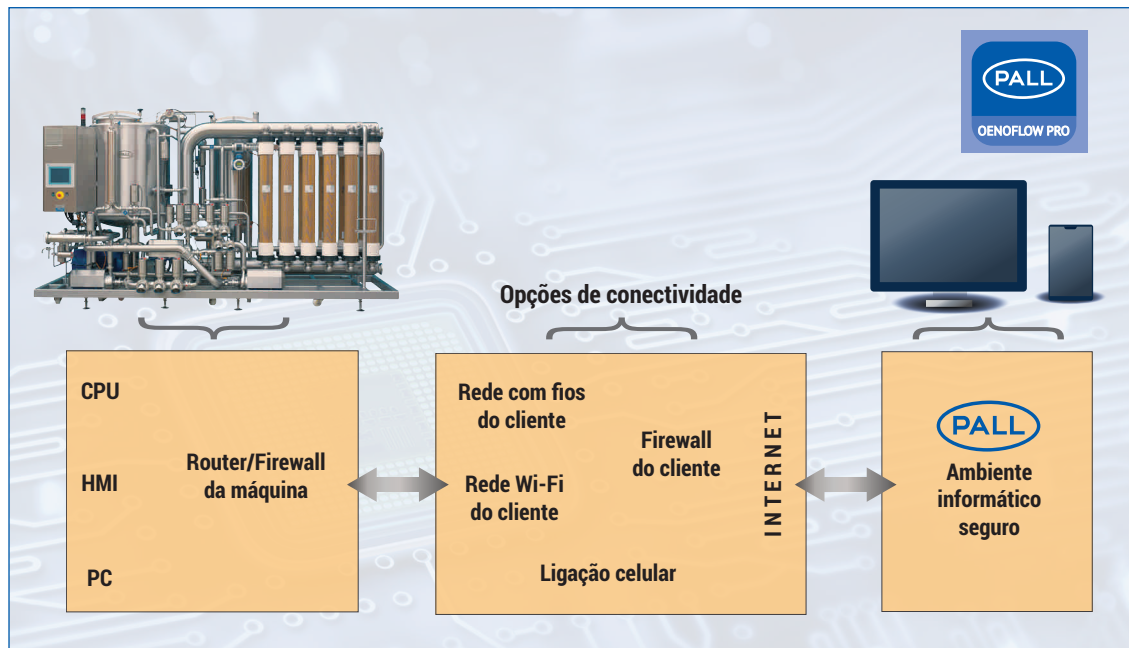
PALL
OENOFLOW PRO

Opções de conectividade

CPU

HMI

PC

Router/Firewall da máquina

Rede com fios do cliente

Rede Wi-Fi do cliente

Firewall do cliente

Ligação celular

INTERNET

PALL

Ambiente informático seguro